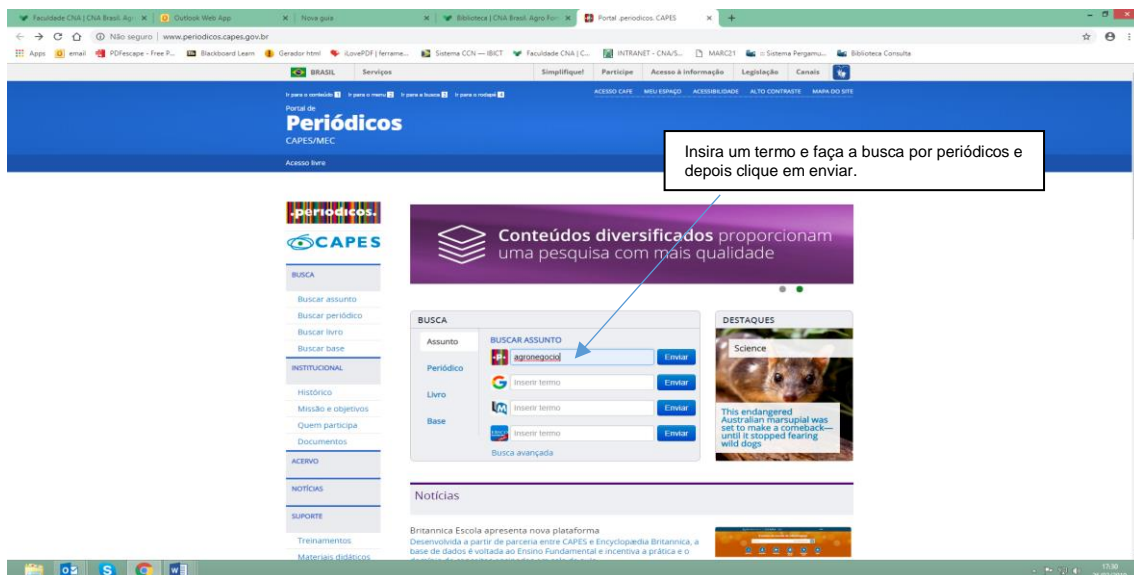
Faculdade CNA | CNA Brasil. Agr | Outlook Web App | Nova guia | Biblioteca | CNA Brasil. Agro Fort | Portal .periodicos. CAPES

Não seguro | www.periodicos.capes.gov.br

Apps | email | PDFescape - Free P... | Blackboard Learn | Gerador html | iLovePDF | ferrame... | Sistema CCN — IBICT | Faculdade CNA | C... | INTRANET - CNA/S... | MARC21 | Sistema Pergamu... | Biblioteca Consulta

BRASIL | Serviços | Simplifique! | Participe | Acesso à informação | Legislação | Canais

Ir para o conteúdo 1 | Ir para o menu 2 | Ir para a busca 3 | Ir para o rodapé 4

ACESSO CAFE | MEU ESPAÇO | ACESSIBILIDADE | ALTO CONTRASTE | MAPA DO SITE

Portal de
Periódicos
CAPES/MEC

Acesso livre

Insira um termo e faça a busca por periódicos e depois clique em enviar.

.periodicos.
CAPES

BUSCA
Buscar assunto
Buscar periódico
Buscar livro
Buscar base
INSTITUCIONAL
Histórico
Missão e objetivos
Quem participa
Documentos
ACERVO
NOTÍCIAS
SUPORTE
Treinamentos
Materiais didáticos

Conteúdos diversificados proporcionam uma pesquisa com mais qualidade

BUSCA
Assunto
Periódico
Livro
Base
BUSCAR ASSUNTO
agronegocio | Enviar
Inserir termo | Enviar
Inserir termo | Enviar
Inserir termo | Enviar
Busca avançada

DESTAQUES
Science
This endangered Australian marsupial was set to make a comeback—until it stopped fearing wild dogs

Notícias

Britannica Escola apresenta nova plataforma
Desenvolvida a partir de parceria entre CAPES e Encyclopædia Britannica, a base de dados é voltada ao Ensino Fundamental e incentiva a prática e o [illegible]

17:30